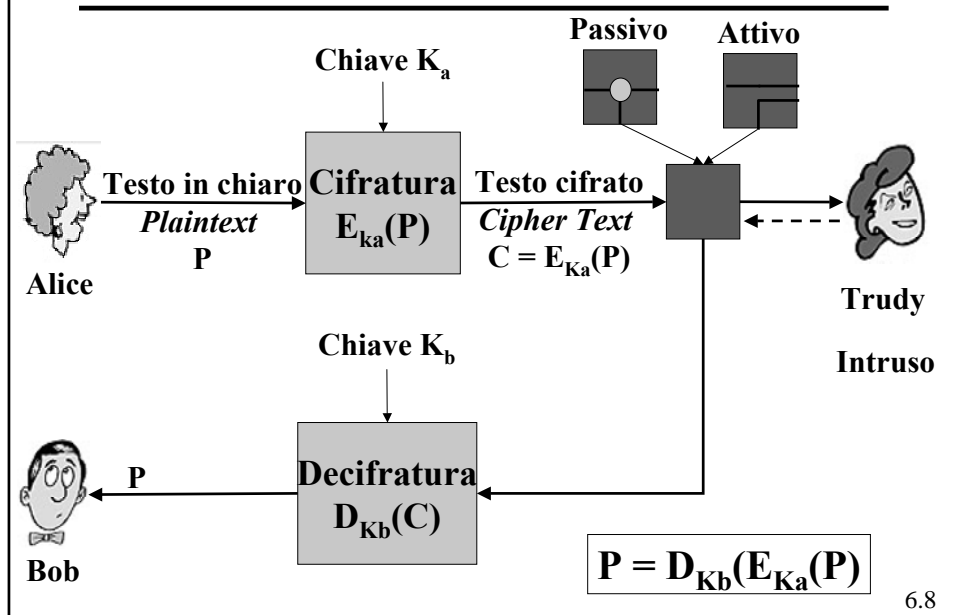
Passivo

Attivo

Chiave $K_a$

Testo in chiaro
*Plaintext*
P

Cifratura
$E_{ka}(P)$

Testo cifrato
*Cipher Text*
$C = E_{Ka}(P)$

Alice

Trudy

Intruso

Chiave $K_b$

P

Decifratura
$D_{Kb}(C)$

Bob

$P = D_{Kb}(E_{Ka}(P)$

6.8